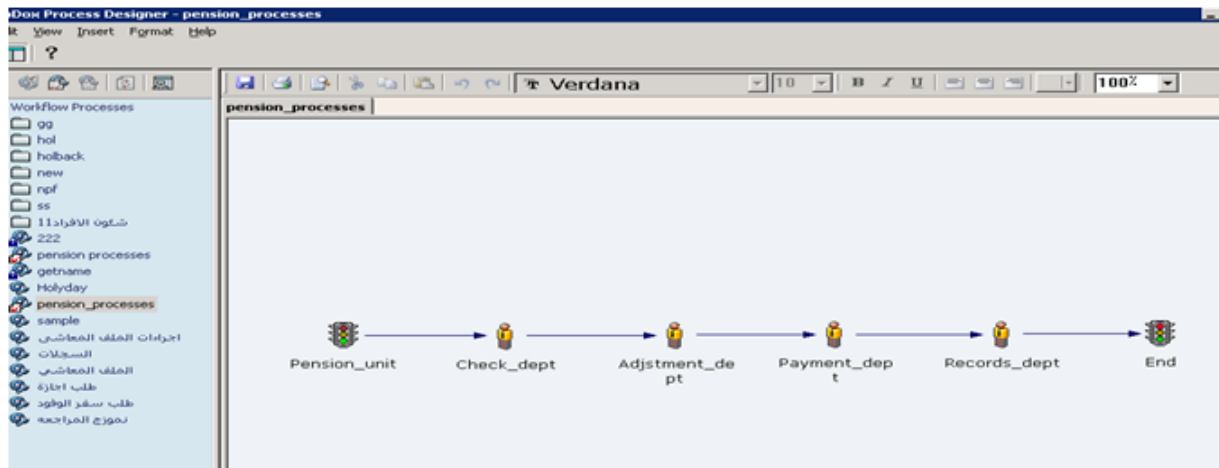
Dox Process Designer - pension_processes
it View Insert Format Help
?

Verdana 10 B I U 100%

Workflow Processes
gg
hol
holback
new
npf
ss
شئون الافراد11
222
pension processes
getname
Holyday
pension_processes
sample
اجراءات الملف المعاشي
السجلات
الملف المعاشي
طلب اجازة
طلب سفر الوفود
نموذج المراجعة

pension_processes

Pension_unit
Check_dept
Adjstment_dept
Payment_dept
Records_dept
End